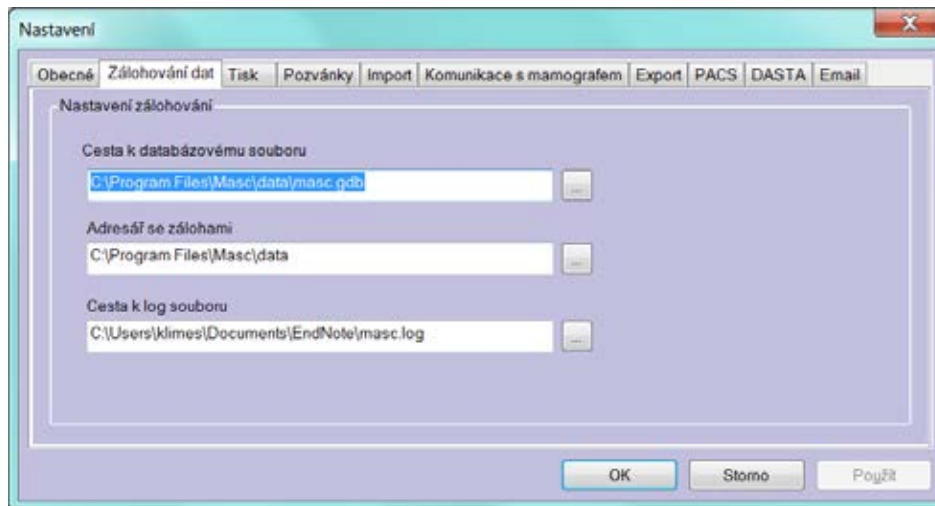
Nastavení

Obecné | Zálohování dat | Tisk | Pozvánky | Import | Komunikace s mamografem | Export | PACS | DASTA | Email

Nastavení zálohování

Cesta k databázovému souboru

C:\Program Files\Masc\data\masc.gdb

...

Adresář se zálohami

C:\Program Files\Masc\data

...

Cesta k log souboru

C:\Users\klimes\Documents\EndNote\masc.log

...

OK

Storno

Použít